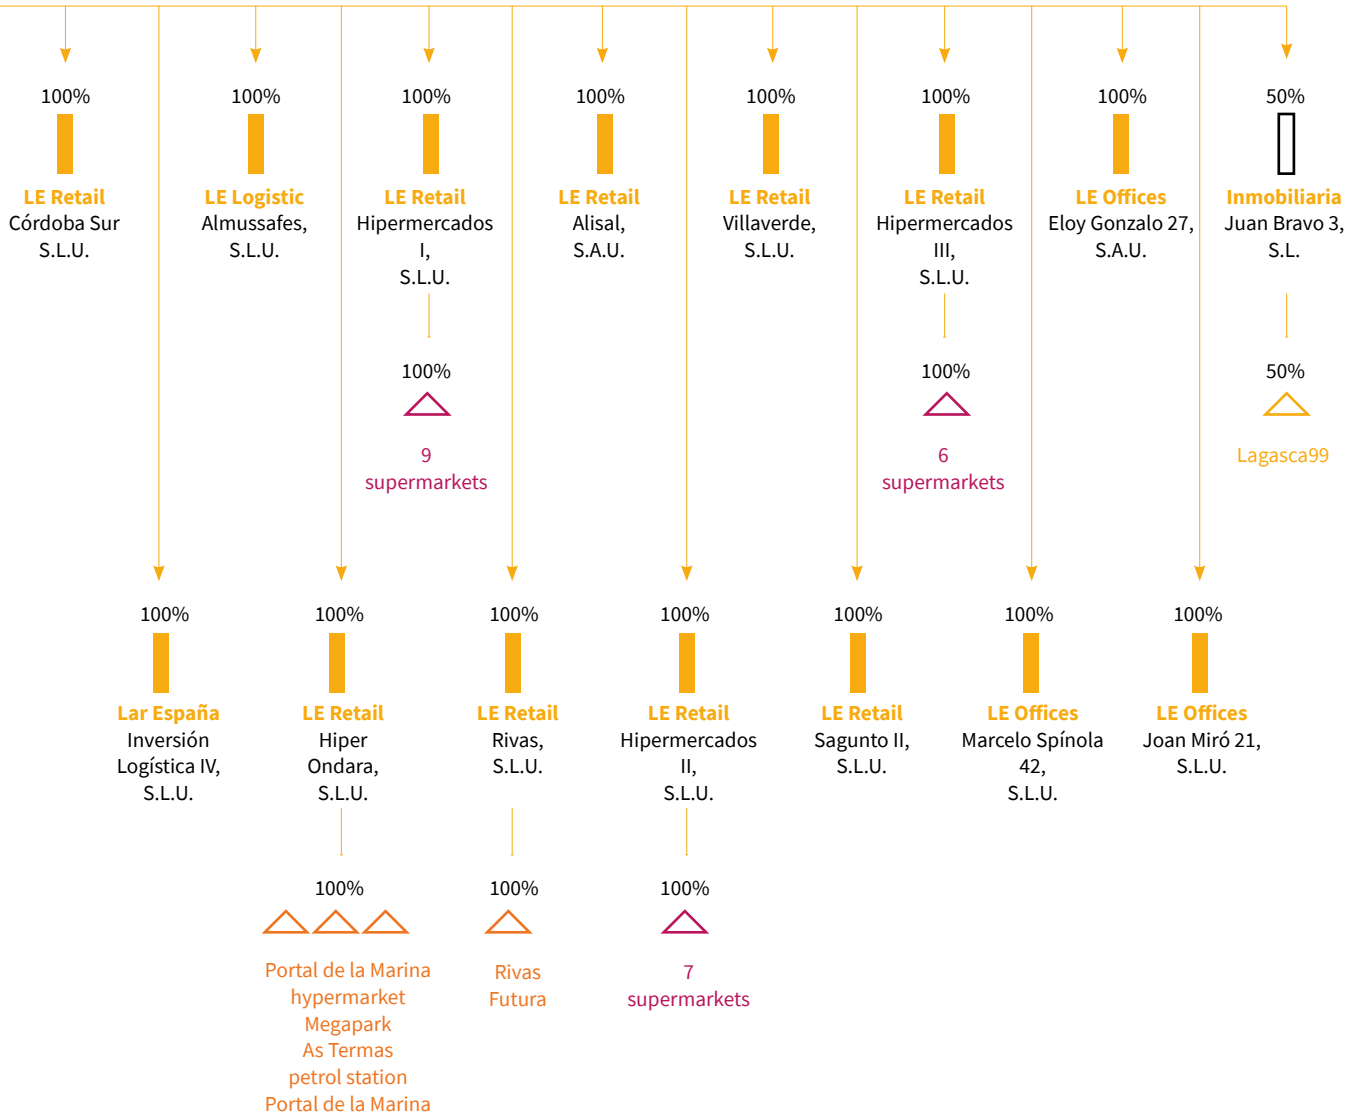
100%
LE Retail
Córdoba Sur
S.L.U.

100%
LE Logistic
Almussafes,
S.L.U.

100%
LE Retail
Hipermercados
I,
S.L.U.

100%
9
supermarkets

100%
LE Retail
Alisal,
S.A.U.

100%
LE Retail
Villaverde,
S.L.U.

100%
LE Retail
Hipermercados
III,
S.L.U.

100%
6
supermarkets

100%
LE Offices
Eloy Gonzalo 27,
S.A.U.

50%
Inmobiliaria
Juan Bravo 3,
S.L.

50%
Lagasca99

100%
Lar España
Inversión
Logística IV,
S.L.U.

100%
LE Retail
Hiper
Ondara,
S.L.U.

100%
Portal de la Marina
hypermarket
Megapark
As Termas
petrol station
Portal de la Marina

100%
LE Retail
Rivas,
S.L.U.

100%
Rivas
Futura

100%
LE Retail
Hipermercados
II,
S.L.U.

100%
7
supermarkets

100%
LE Retail
Sagunto II,
S.L.U.

100%
LE Offices
Marcelo Spínola
42,
S.L.U.

100%
LE Offices
Joan Miró 21,
S.L.U.